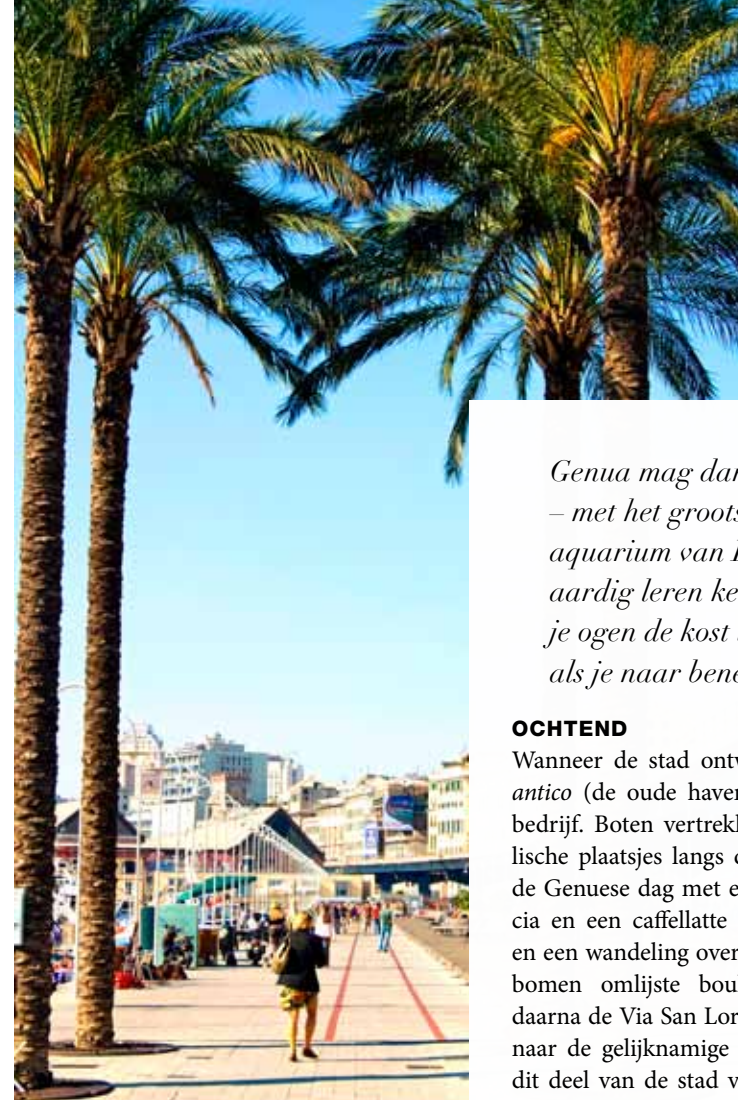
Genua mag dan
– met het groots
aquarium van E
aardig leren ke
je ogen de kost
als je naar bene

OCHTEND
Wanneer de stad ontv
antico (de oude haven
bedrijf. Boten vertrekk
lische plaatsjes langs d
de Genuese dag met e
cia en een caffellatte
en een wandeling over
bomen omlijste boul
daarna de Via San Lor
naar de gelijknamige
dit deel van de stad v